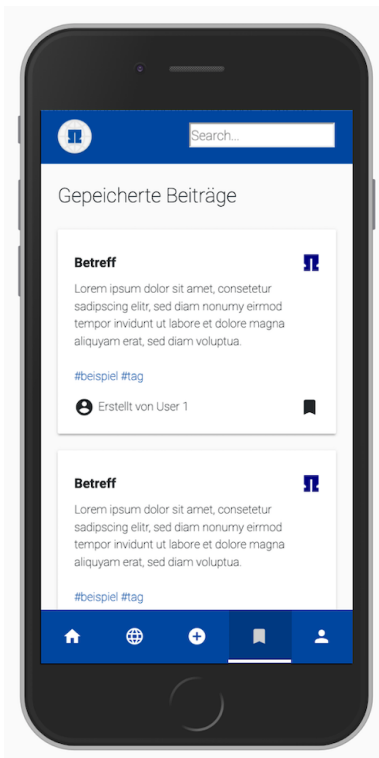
Search...

Gepeicherte Beiträge

Betreff

Lorem ipsum dolor sit amet, consetetur sadipscing elitr, sed diam nonumy eirmod tempor invidunt ut labore et dolore magna aliquyam erat, sed diam voluptua.

#beispiel #tag

Erstellt von User 1

Betreff

Lorem ipsum dolor sit amet, consetetur sadipscing elitr, sed diam nonumy eirmod tempor invidunt ut labore et dolore magna aliquyam erat, sed diam voluptua.

#beispiel #tag